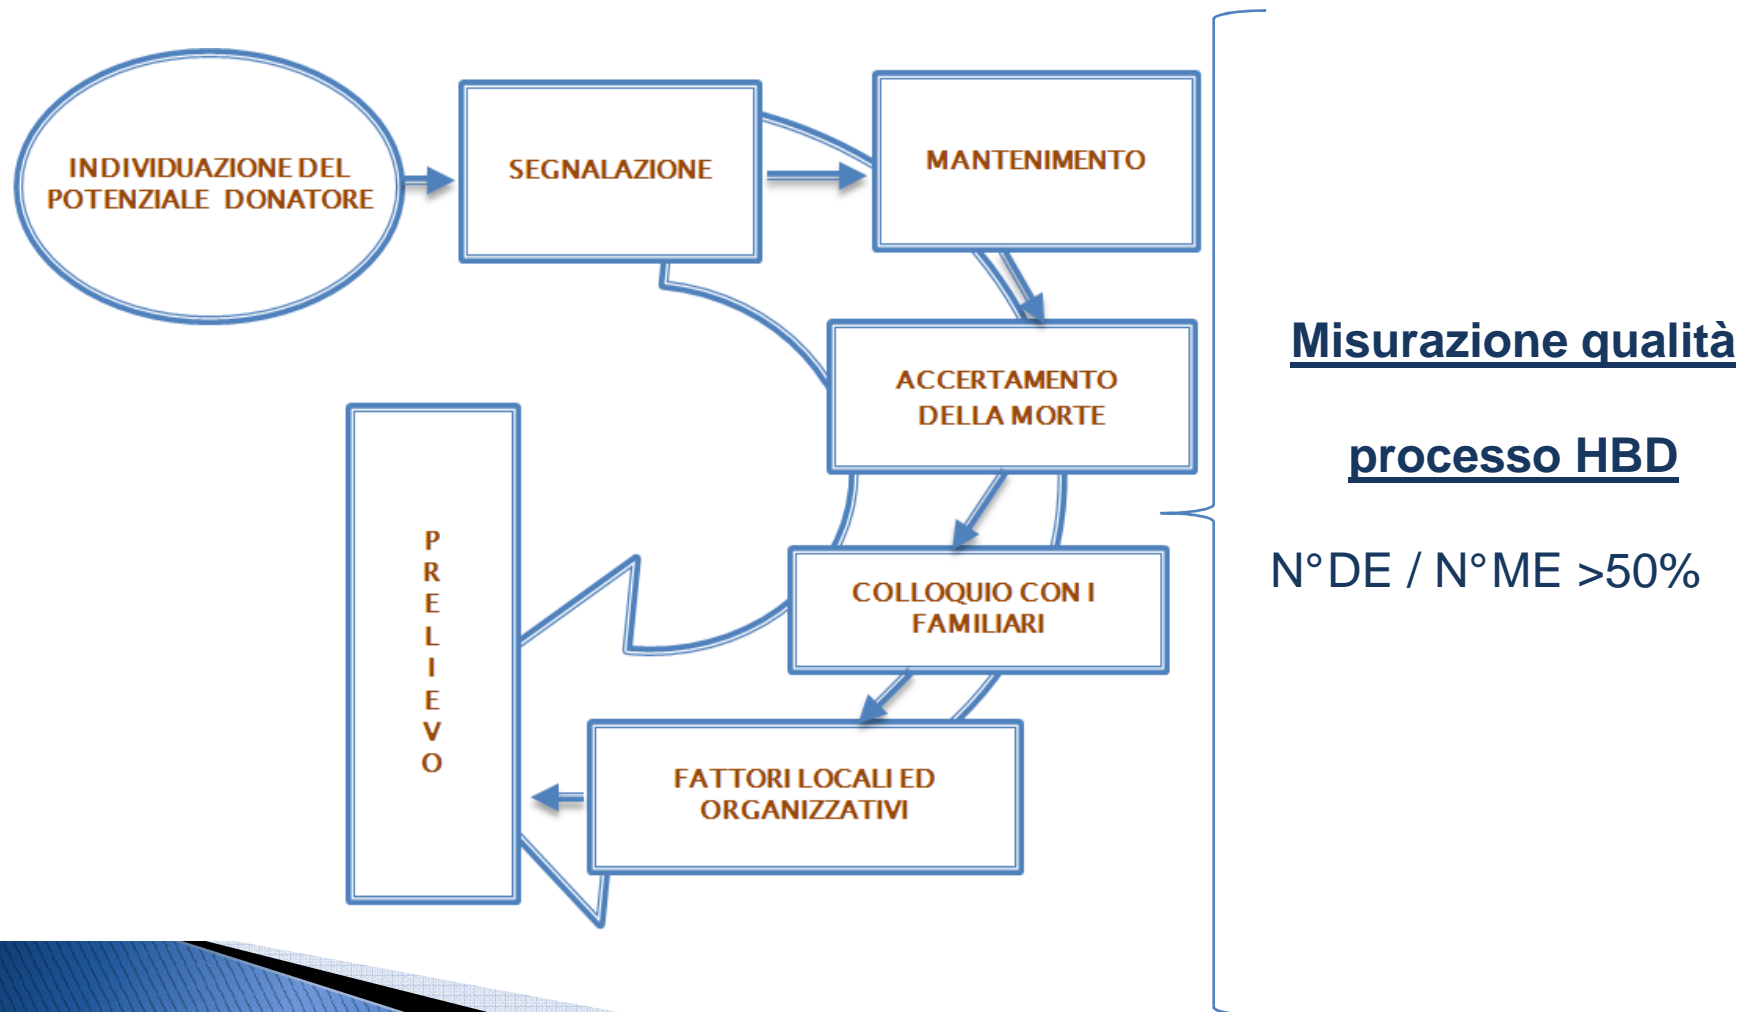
INDIVIDUAZIONE DEL POTENZIALE DONATORE

SEGNALAZIONE

MANTENIMENTO

ACCERTAMENTO DELLA MORTE

COLLOQUIO CON I FAMILIARI

FATTORI LOCALI ED ORGANIZZATIVI

P
R
E
L
I
E
V
O

Misurazione qualità

processo HBD

N°DE / N°ME >50%